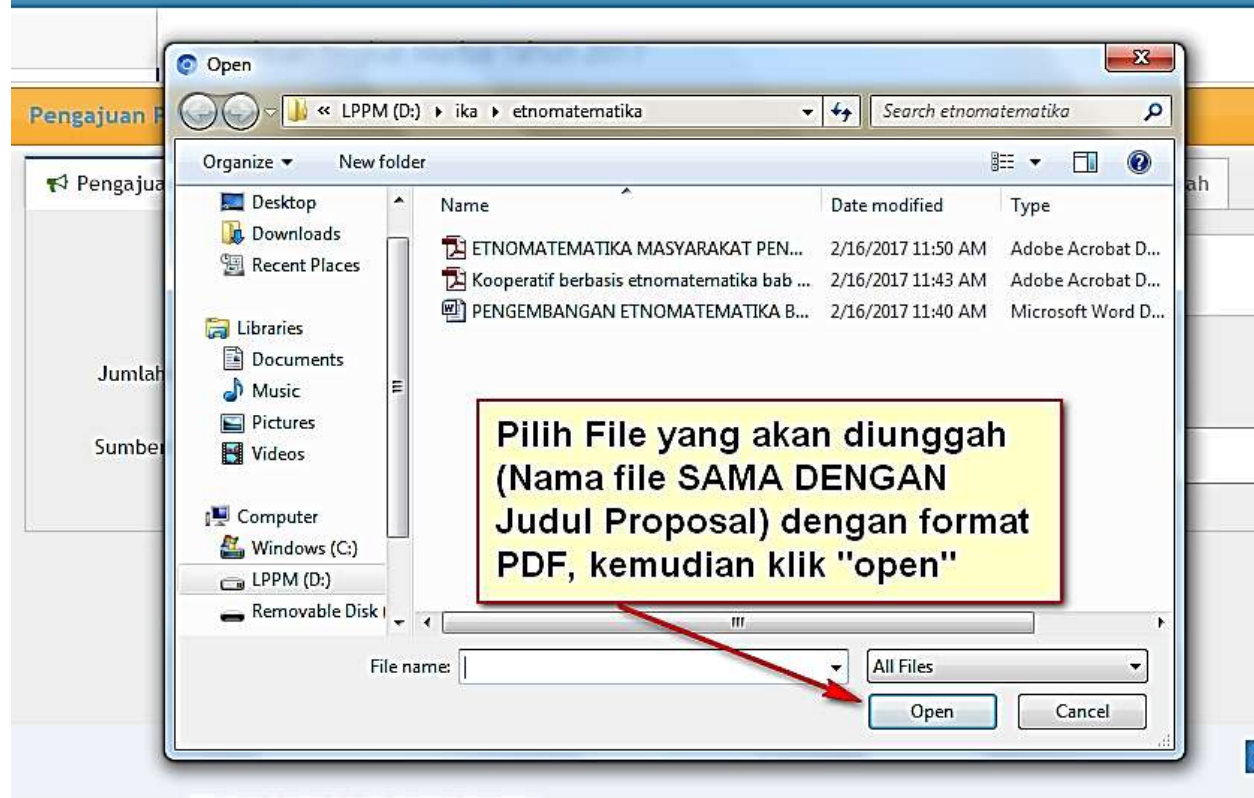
Open

« LPPM (D:) ▸ ika ▸ etnomatematika

Search etnomatematika

Pengajuan P

Organize ▾ New folder

Pengajua

ah

Desktop
Downloads
Recent Places

Libraries
Documents
Music
Pictures
Videos

Computer
Windows (C:)
LPPM (D:)
Removable Disk

| Name | Date modified | Type |
|---|---|---|
| ETNOMATEMATIKA MASYARAKAT PEN... | 2/16/2017 11:50 AM | Adobe Acrobat D... |
| Kooperatif berbasis etnomatematika bab ... | 2/16/2017 11:43 AM | Adobe Acrobat D... |
| PENGEMBANGAN ETNOMATEMATIKA B... | 2/16/2017 11:40 AM | Microsoft Word D... |

Jumlah

Sumber

Pilih File yang akan diunggah (Nama file SAMA DENGAN Judul Proposal) dengan format PDF, kemudian klik "open"

File name:

All Files

Open

Cancel